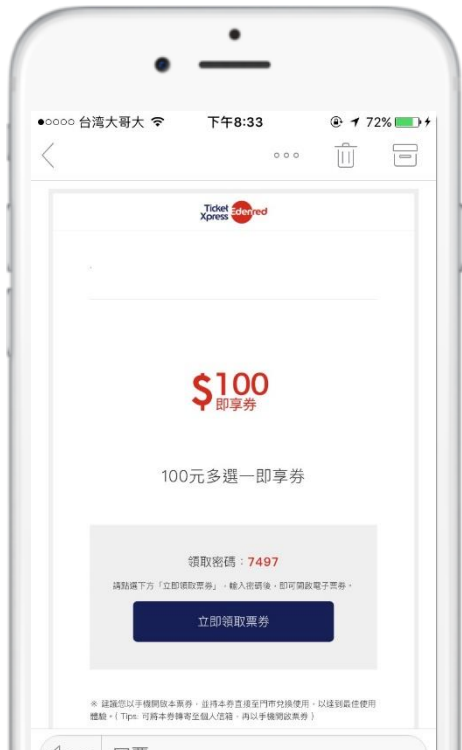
●○○○○ 台湾大哥大 下午8:33 72%

○○○

Ticket Xpress edenred

$100 即享券

100元多選一即享券

領取密碼：7497

請點選下方「立即領取票券」，輸入密碼後，即可開啟電子票券。

立即領取票券

※ 建議您以手機開啟本票券，並持本券直接至門市兌換使用，以達到最佳使用體驗。( Tips: 可將本券轉寄至個人信箱，再以手機開啟票券 )

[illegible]